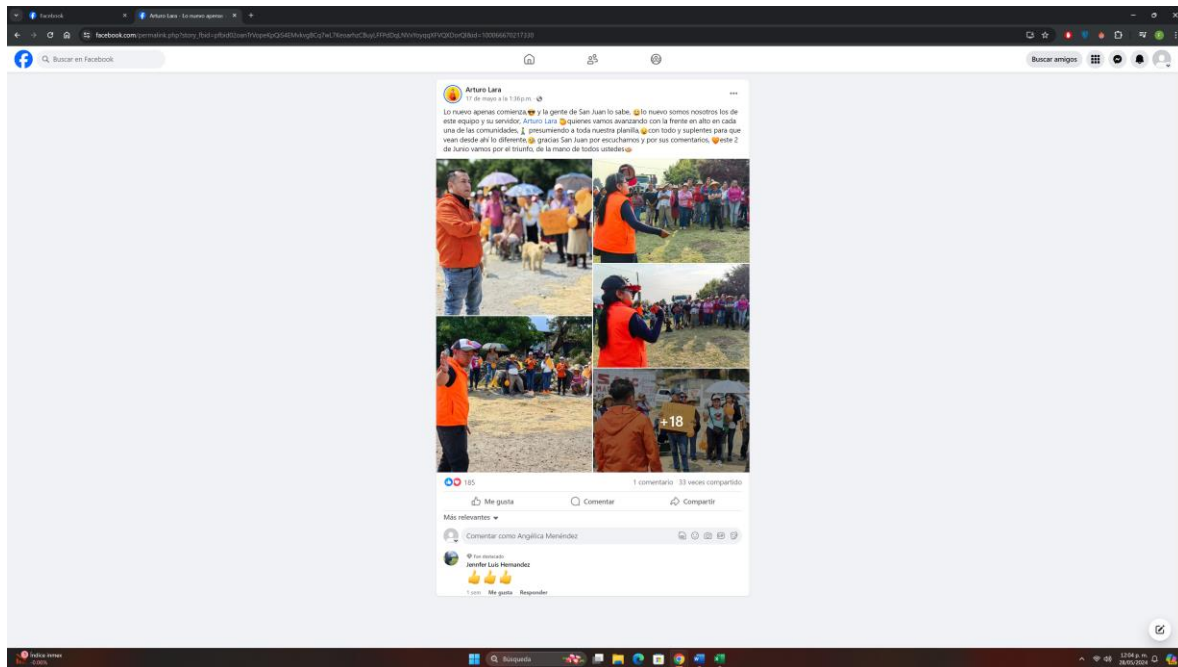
Facebook
Arturo Lara - Lo nuevo apenas
facebook.com/permalink.php?story_fbid=pfbid02oanTrVope6zQiS4EMxkvgBCq7wL76eoarhzC8uyLFFPdDqLNWrYoyqqXFVQXDorQl&id=100066670217330

Buscar en Facebook

Buscar amigos

Arturo Lara
17 de mayo a la 1:36 p.m.

Lo nuevo apenas comienza y la gente de San Juan lo sabe, lo nuevo somos nosotros los de este equipo y su servidor, Arturo Lara quienes vamos avanzando con la frente en alto en cada una de las comunidades, presumiendo a toda nuestra planilla con todo y suplentes para que vean desde ahí lo diferente, gracias San Juan por escucharnos y por sus comentarios, este 2 de Junio vamos por el triunfo, de la mano de todos ustedes

+18

185
1 comentario 33 veces compartido

Me gusta
Comentar
Compartir

Más relevantes

Comentar como Angélica Menéndez

Fan destacado
Jennifer Luis Hernandez
👍👍👍
1 sem Me gusta Responder

Índice Inmex
-0.06%

Búsqueda

12:04 p.m.
28/05/2024